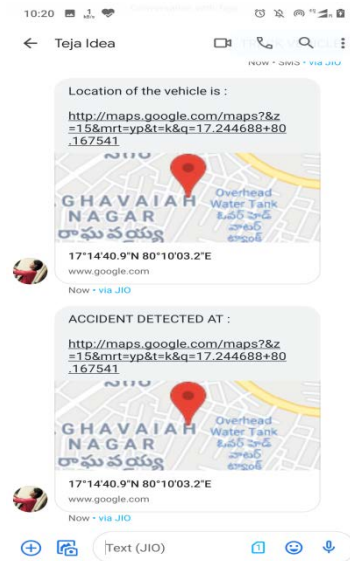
10:20

← Teja Idea

Now • SMS • via JIO

Location of the vehicle is :

http://maps.google.com/maps?&z=15&mrt=yp&t=k&q=17.244688+80.167541

GHAVAIAH NAGAR
రాఘవయ్య
Overhead Water Tank
ఓవర్ హెడ్ వాటర్ ట్యాంక్

17°14'40.9"N 80°10'03.2"E
www.google.com

Now • via JIO

ACCIDENT DETECTED AT :

http://maps.google.com/maps?&z=15&mrt=yp&t=k&q=17.244688+80.167541

GHAVAIAH NAGAR
రాఘవయ్య
Overhead Water Tank
ఓవర్ హెడ్ వాటర్ ట్యాంక్

17°14'40.9"N 80°10'03.2"E
www.google.com

Now • via JIO

Text (JIO)